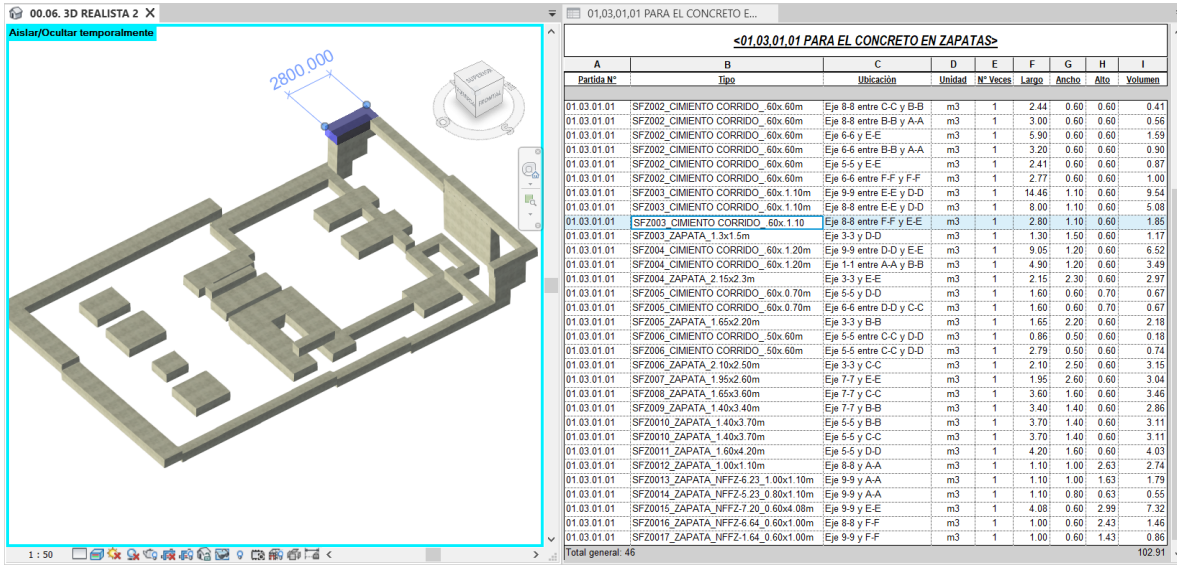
00.06. 3D REALISTA 2

Aislar/Ocultar temporalmente

2800.000

SUPERIOR FRONTAL

1 : 50

01,03,01,01 PARA EL CONCRETO E...

<01,03,01,01 PARA EL CONCRETO EN ZAPATAS>

| A | B | C | D | E | F | G | H | I |
|---|---|---|---|---|---|---|---|---|
| Partida N° | Tipo | Ubicación | Unidad | N° Veces | Largo | Ancho | Alto | Volumen |
| 01.03.01.01 | SFZ002_CIMIENTO CORRIDO_ 60x.60m | Eje 8-8 entre C-C y B-B | m3 | 1 | 2.44 | 0.60 | 0.60 | 0.41 |
| 01.03.01.01 | SFZ002_CIMIENTO CORRIDO_ 60x.60m | Eje 8-8 entre B-B y A-A | m3 | 1 | 3.00 | 0.60 | 0.60 | 0.56 |
| 01.03.01.01 | SFZ002_CIMIENTO CORRIDO_ 60x.60m | Eje 6-6 y E-E | m3 | 1 | 5.90 | 0.60 | 0.60 | 1.59 |
| 01.03.01.01 | SFZ002_CIMIENTO CORRIDO_ 60x.60m | Eje 6-6 entre B-B y A-A | m3 | 1 | 3.20 | 0.60 | 0.60 | 0.90 |
| 01.03.01.01 | SFZ002_CIMIENTO CORRIDO_ 60x.60m | Eje 5-5 y E-E | m3 | 1 | 2.41 | 0.60 | 0.60 | 0.87 |
| 01.03.01.01 | SFZ002_CIMIENTO CORRIDO_ 60x.60m | Eje 6-6 entre F-F y F-F | m3 | 1 | 2.77 | 0.60 | 0.60 | 1.00 |
| 01.03.01.01 | SFZ003_CIMIENTO CORRIDO_ 60x.1.10m | Eje 9-9 entre E-E y D-D | m3 | 1 | 14.46 | 1.10 | 0.60 | 9.54 |
| 01.03.01.01 | SFZ003_CIMIENTO CORRIDO_ 60x.1.10m | Eje 8-8 entre E-E y D-D | m3 | 1 | 8.00 | 1.10 | 0.60 | 5.08 |
| 01.03.01.01 | SFZ003_CIMIENTO CORRIDO_ 60x.1.10 | Eje 8-8 entre F-F y E-E | m3 | 1 | 2.80 | 1.10 | 0.60 | 1.85 |
| 01.03.01.01 | SFZ003_ZAPATA_1.3x1.5m | Eje 3-3 y D-D | m3 | 1 | 1.30 | 1.50 | 0.60 | 1.17 |
| 01.03.01.01 | SFZ004_CIMIENTO CORRIDO_ 60x.1.20m | Eje 9-9 entre D-D y E-E | m3 | 1 | 9.05 | 1.20 | 0.60 | 6.52 |
| 01.03.01.01 | SFZ004_CIMIENTO CORRIDO_ 60x.1.20m | Eje 1-1 entre A-A y B-B | m3 | 1 | 4.90 | 1.20 | 0.60 | 3.49 |
| 01.03.01.01 | SFZ004_ZAPATA_2.15x2.3m | Eje 3-3 y E-E | m3 | 1 | 2.15 | 2.30 | 0.60 | 2.97 |
| 01.03.01.01 | SFZ005_CIMIENTO CORRIDO_ 60x.0.70m | Eje 5-5 y D-D | m3 | 1 | 1.60 | 0.60 | 0.70 | 0.67 |
| 01.03.01.01 | SFZ005_CIMIENTO CORRIDO_ 60x.0.70m | Eje 6-6 entre D-D y C-C | m3 | 1 | 1.60 | 0.60 | 0.70 | 0.67 |
| 01.03.01.01 | SFZ005_ZAPATA_1.65x2.20m | Eje 3-3 y B-B | m3 | 1 | 1.65 | 2.20 | 0.60 | 2.18 |
| 01.03.01.01 | SFZ006_CIMIENTO CORRIDO_ 50x.60m | Eje 5-5 entre C-C y D-D | m3 | 1 | 0.86 | 0.50 | 0.60 | 0.18 |
| 01.03.01.01 | SFZ006_CIMIENTO CORRIDO_ 50x.60m | Eje 5-5 entre C-C y D-D | m3 | 1 | 2.79 | 0.50 | 0.60 | 0.74 |
| 01.03.01.01 | SFZ006_ZAPATA_2.10x2.50m | Eje 3-3 y C-C | m3 | 1 | 2.10 | 2.50 | 0.60 | 3.15 |
| 01.03.01.01 | SFZ007_ZAPATA_1.95x2.60m | Eje 7-7 y E-E | m3 | 1 | 1.95 | 2.60 | 0.60 | 3.04 |
| 01.03.01.01 | SFZ008_ZAPATA_1.65x3.60m | Eje 7-7 y C-C | m3 | 1 | 3.60 | 1.60 | 0.60 | 3.46 |
| 01.03.01.01 | SFZ009_ZAPATA_1.40x3.40m | Eje 7-7 y B-B | m3 | 1 | 3.40 | 1.40 | 0.60 | 2.86 |
| 01.03.01.01 | SFZ0010_ZAPATA_1.40x3.70m | Eje 5-5 y B-B | m3 | 1 | 3.70 | 1.40 | 0.60 | 3.11 |
| 01.03.01.01 | SFZ0010_ZAPATA_1.40x3.70m | Eje 5-5 y C-C | m3 | 1 | 3.70 | 1.40 | 0.60 | 3.11 |
| 01.03.01.01 | SFZ0011_ZAPATA_1.60x4.20m | Eje 5-5 y D-D | m3 | 1 | 4.20 | 1.60 | 0.60 | 4.03 |
| 01.03.01.01 | SFZ0012_ZAPATA_1.00x1.10m | Eje 8-8 y A-A | m3 | 1 | 1.10 | 1.00 | 2.63 | 2.74 |
| 01.03.01.01 | SFZ0013_ZAPATA_NFFZ-6.23_1.00x1.10m | Eje 9-9 y A-A | m3 | 1 | 1.10 | 1.00 | 1.63 | 1.79 |
| 01.03.01.01 | SFZ0014_ZAPATA_NFFZ-5.23_0.80x1.10m | Eje 9-9 y A-A | m3 | 1 | 1.10 | 0.80 | 0.63 | 0.55 |
| 01.03.01.01 | SFZ0015_ZAPATA_NFFZ-7.20_0.60x4.08m | Eje 9-9 y E-E | m3 | 1 | 4.08 | 0.60 | 2.99 | 7.32 |
| 01.03.01.01 | SFZ0016_ZAPATA_NFFZ-6.64_0.60x1.00m | Eje 8-8 y F-F | m3 | 1 | 1.00 | 0.60 | 2.43 | 1.46 |
| 01.03.01.01 | SFZ0017_ZAPATA_NFFZ-1.64_0.60x1.00m | Eje 9-9 y F-F | m3 | 1 | 1.00 | 0.60 | 1.43 | 0.86 |
| Total general: 46 | | | | | | | | 102.91 |